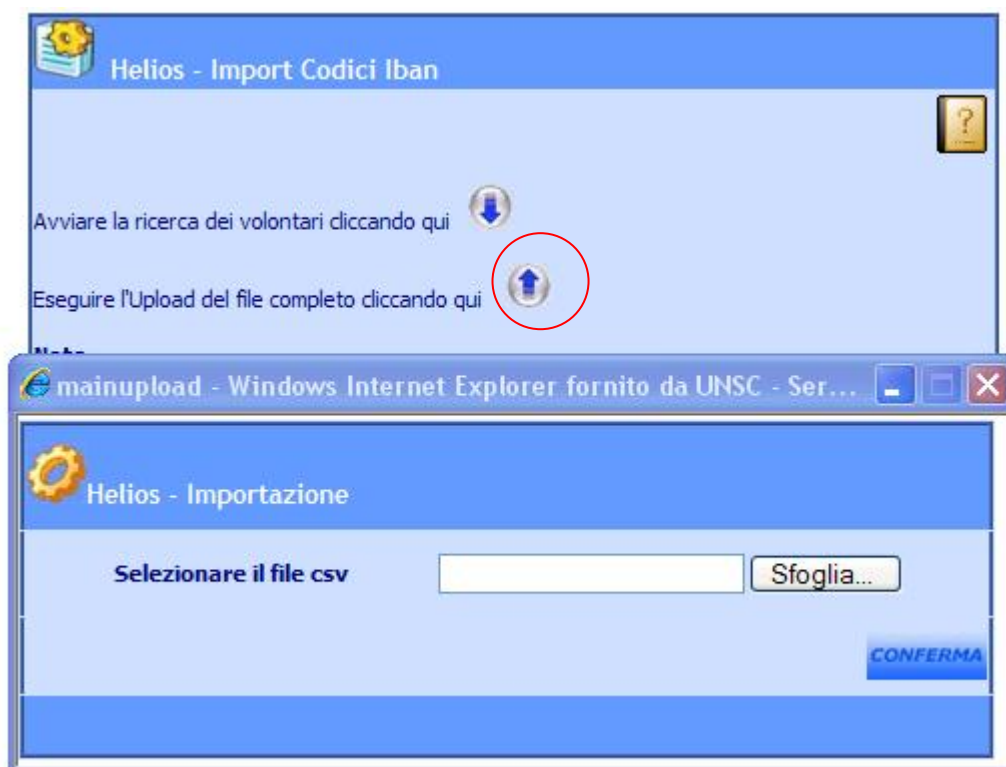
Helios - Import Codici Iban

?

Avviare la ricerca dei volontari cliccando qui

Eseguire l'Upload del file completo cliccando qui

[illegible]

mainupload - Windows Internet Explorer fornito da UNSC - Ser...

Helios - Importazione

Selezionare il file csv

Sfoglia...

CONFERMA